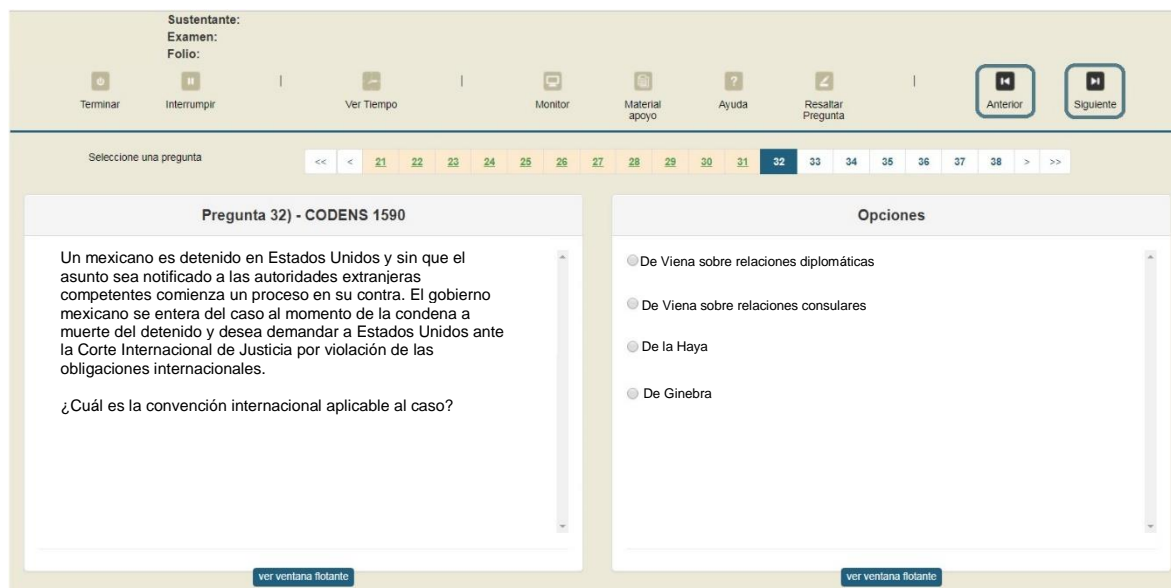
Sustentante:
Examen:
Folio:

Terminar | Interrumpir | Ver Tiempo | Monitor | Material apoyo | Ayuda | Resaltar Pregunta | Anterior | Siguiente

Seleccione una pregunta

<< < 21 22 23 24 25 26 27 28 29 30 31 32 33 34 35 36 37 38 > >>

Pregunta 32) - CODENS 1590

Un mexicano es detenido en Estados Unidos y sin que el asunto sea notificado a las autoridades extranjeras competentes comienza un proceso en su contra. El gobierno mexicano se entera del caso al momento de la condena a muerte del detenido y desea demandar a Estados Unidos ante la Corte Internacional de Justicia por violación de las obligaciones internacionales.

¿Cuál es la convención internacional aplicable al caso?

ver ventana flotante

Opciones

De Viena sobre relaciones diplomáticas

De Viena sobre relaciones consulares

De la Haya

De Ginebra

ver ventana flotante